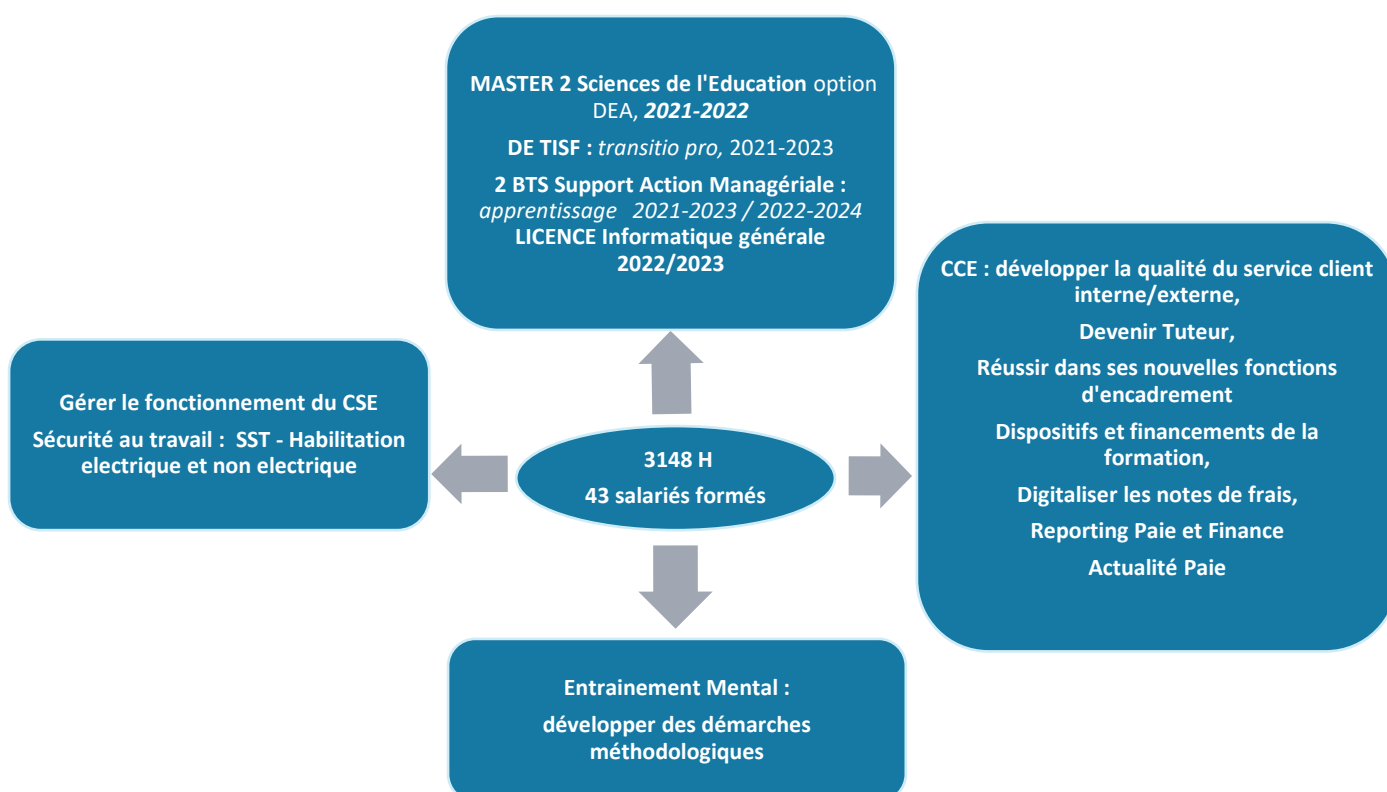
MASTER 2 Sciences de l'Education option DEA, 2021-2022

DE TISF : transitio pro, 2021-2023

2 BTS Support Action Managériale : apprentissage 2021-2023 / 2022-2024
LICENCE Informatique générale 2022/2023

Gérer le fonctionnement du CSE

Sécurité au travail : SST - Habilitation electrique et non electrique

3148 H
43 salariés formés

CCE : développer la qualité du service client interne/externe,

Devenir Tuteur,

Réussir dans ses nouvelles fonctions d'encadrement

Dispositifs et financements de la formation,

Digitaliser les notes de frais,

Reporting Paie et Finance

Actualité Paie

Entrainement Mental :

développer des démarches méthodologiques